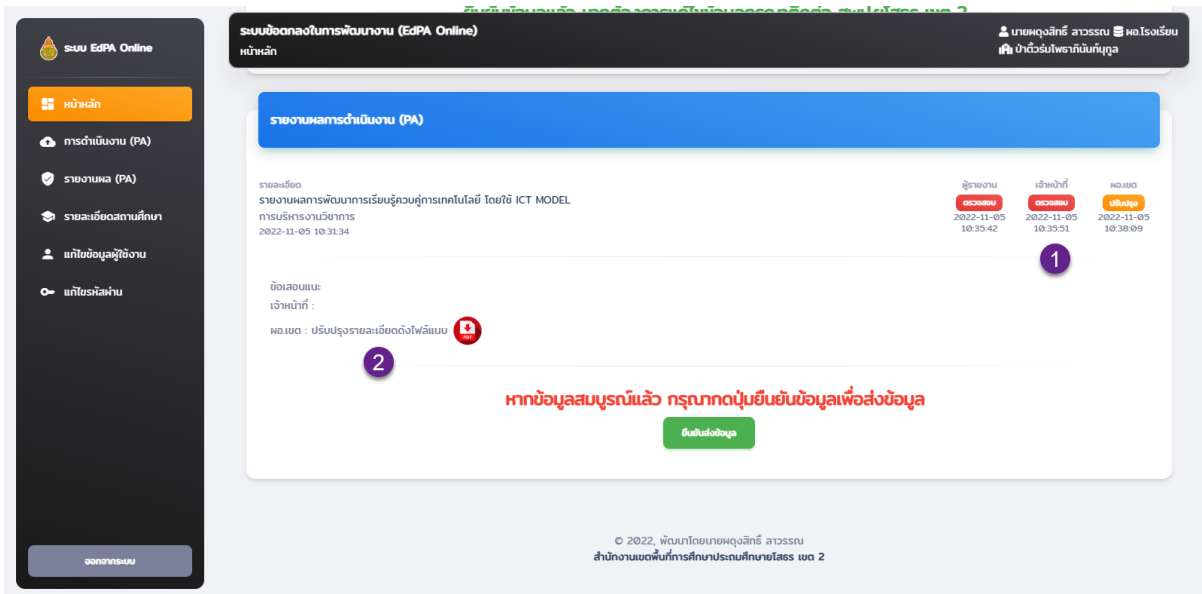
ระบบ EdPA Online

หน้าหลัก

การดำเนินงาน (PA)

รายงานผล (PA)

รายละเอียดสถานศึกษา

แก้ไขข้อมูลผู้ใช้งาน

แก้ไขรหัสผ่าน

ออกจากระบบ

ระบบข้อตกลงในการพัฒนางาน (EdPA Online)
หน้าหลัก

นายผดุงสิทธิ์ ลาวรรณ ผอ.โรงเรียน
ป่าติ้วรัฐราษฎร์นันท์นุกูล

รายงานผลการดำเนินงาน (PA)

รายละเอียด
รายงานผลการพัฒนาการเรียนรู้ควบคู่การเทคโนโลยี โดยใช้ ICT MODEL
การบริหารงานวิชาการ
2022-11-05 10:31:34

| ผู้รายงาน | เจ้าหน้าที่ | ผอ.เขต |
|---|---|---|
| ตรวจสอบ | ตรวจสอบ | ปรับปรุง |
| 2022-11-05 10:35:42 | 2022-11-05 10:35:51 | 2022-11-05 10:38:09 |

1

ข้อเสนอแนะ:
เจ้าหน้าที่ :
ผอ.เขต : ปรับปรุงรายละเอียดดังไฟล์แนบ PDF

2

หากข้อมูลสมบูรณ์แล้ว กรุณากดปุ่มยืนยันข้อมูลเพื่อส่งข้อมูล

ยืนยันส่งข้อมูล

© 2022, พัฒนาโดยนายผดุงสิทธิ์ ลาวรรณ
สำนักงานเขตพื้นที่การศึกษาประถมศึกษายโสธร เขต 2